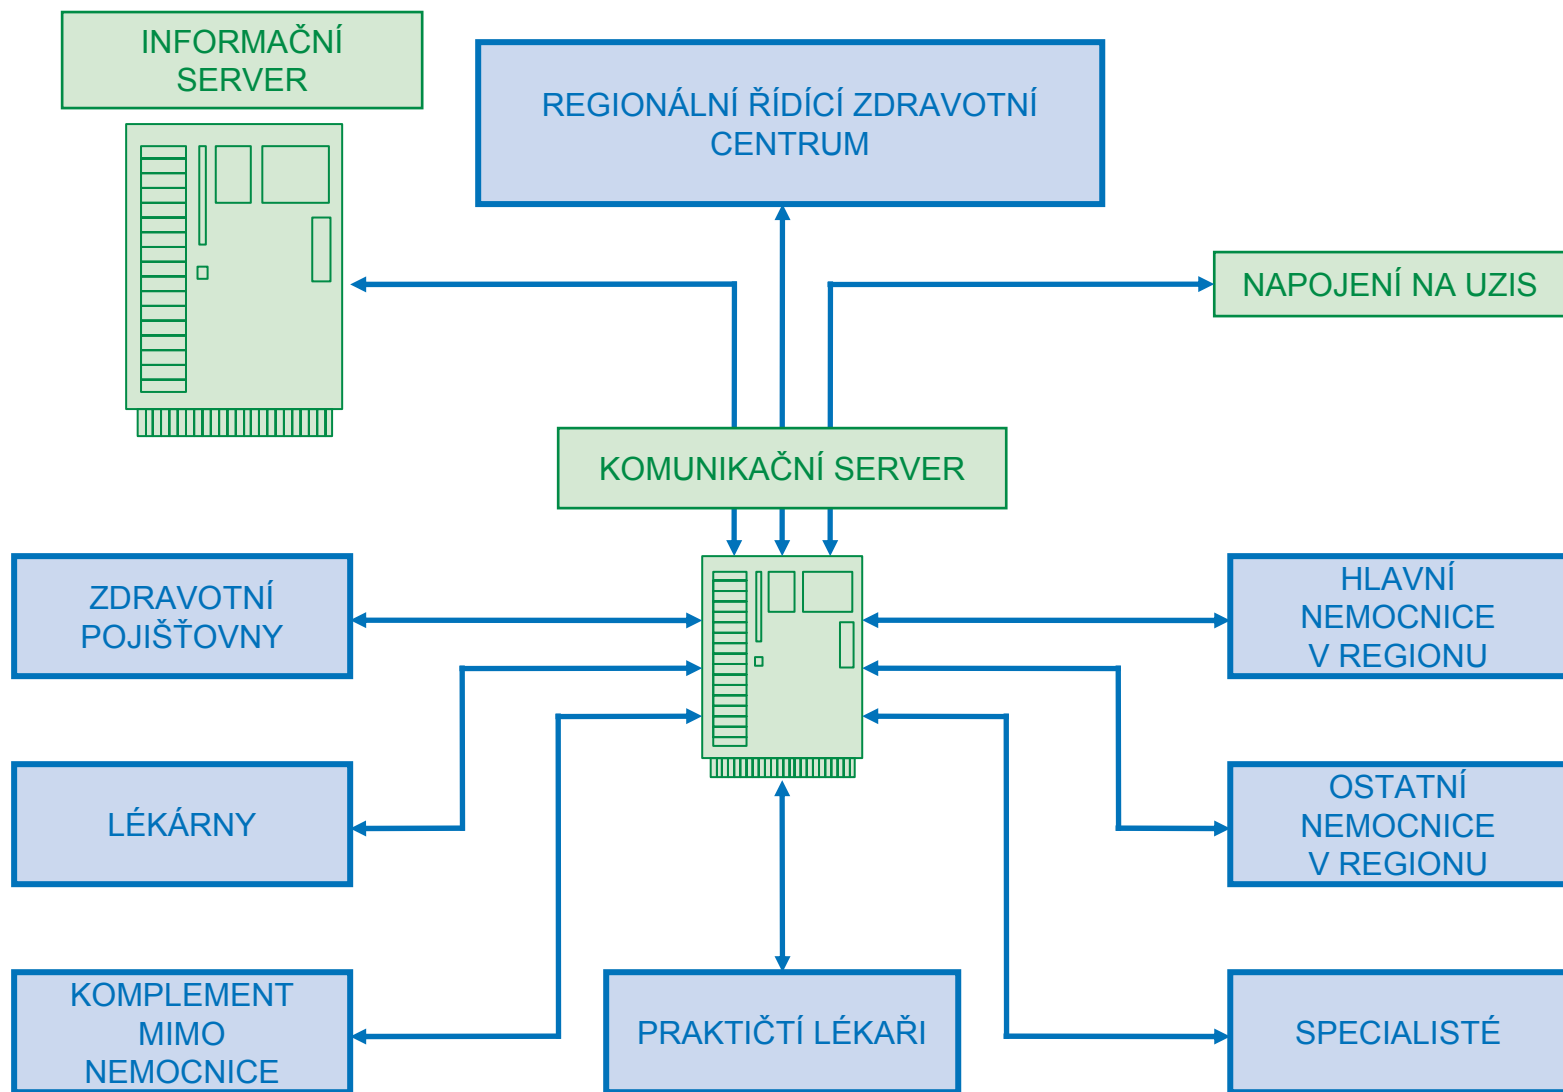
INFORMAČNÍ SERVER

REGIONÁLNÍ ŘÍDÍCÍ ZDRAVOTNÍ CENTRUM

NAPOJENÍ NA UZIS

KOMUNIKAČNÍ SERVER

ZDRAVOTNÍ POJIŠŤOVNY

HLAVNÍ NEMOCNICE V REGIONU

LÉKÁRNY

OSTATNÍ NEMOCNICE V REGIONU

KOMPLEMENT MIMO NEMOCNICE

PRAKTIČTÍ LÉKAŘI

SPECIALISTÉ